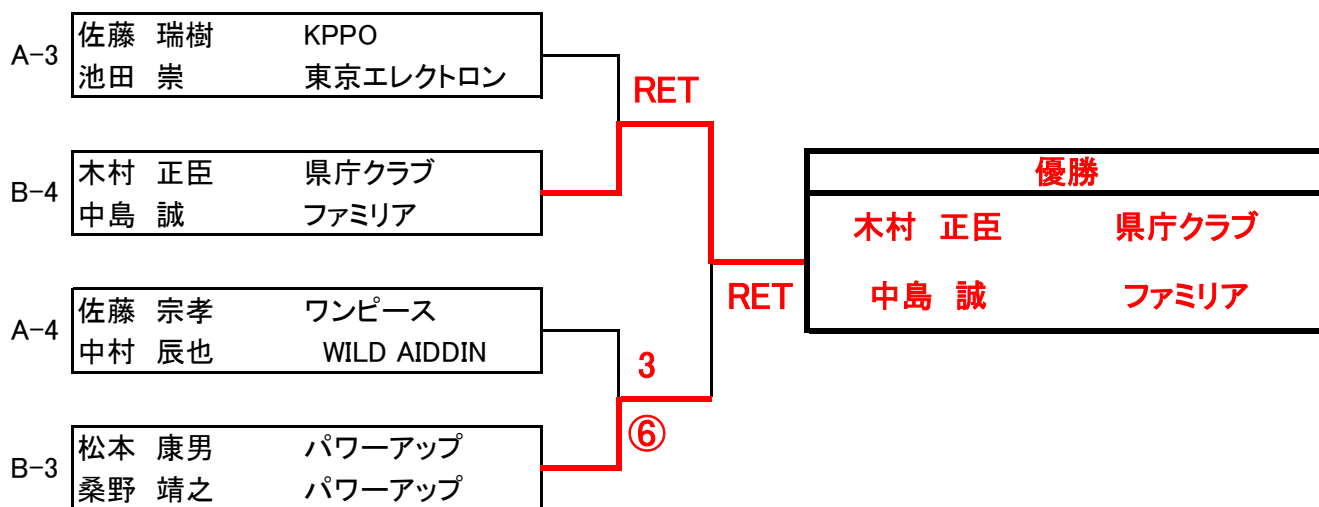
A−3
佐藤　瑞樹　KPPO
池田　崇　東京エレクトロン

B−4
木村　正臣　県庁クラブ
中島　誠　ファミリア

A−4
佐藤　宗孝　ワンピース
中村　辰也　WILD AIDDIN

B−3
松本　康男　パワーアップ
桑野　靖之　パワーアップ

RET

RET

3

⑥

優勝
木村　正臣　県庁クラブ
中島　誠　ファミリア